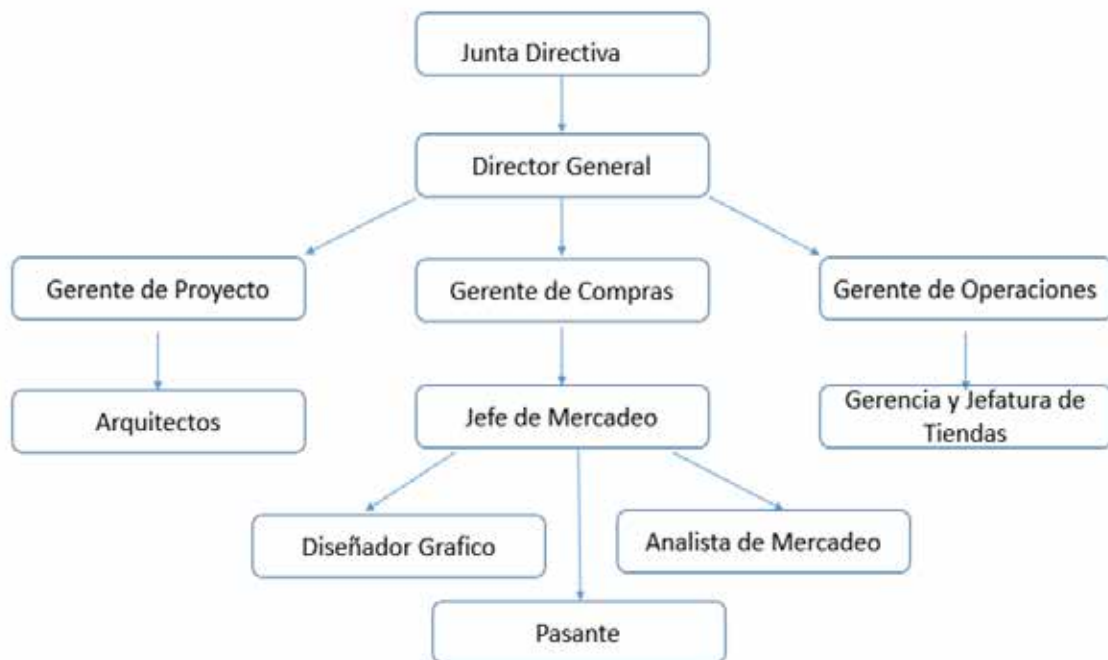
Junta Directiva

Director General

Gerente de Proyecto

Gerente de Compras

Gerente de Operaciones

Arquitectos

Jefe de Mercadeo

Gerencia y Jefatura de Tiendas

Diseñador Grafico

Analista de Mercadeo

Pasante